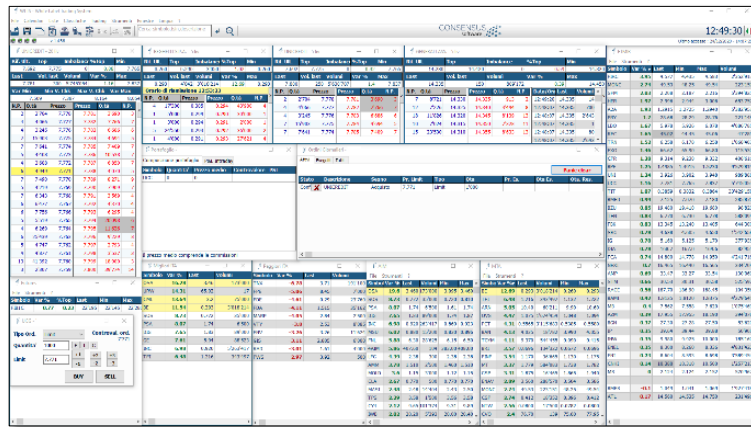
CONSENSUS
12:49:30
Titolo
Var%
Last
Min
Max
Volumi
Compra
Vendi
Ordini Consensus
Attivi
Eseguiti
Tutti
Stato
Descrizione
Segno
Pr. Unit
Tipo
Qta
Pr. Ult.
Qta Es.
Qta. Res.
Acquista
Limit
Portafoglio
BUY
SELL
Quantita
Limit
Tipo Ord.
Controval. ord.
Il prezzo medio comprende le commissioni